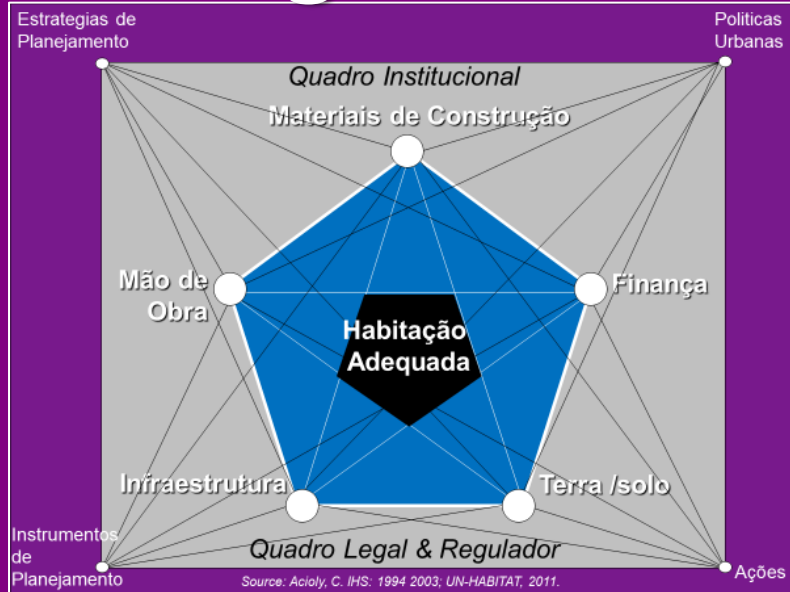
Estrategias de Planejamento

Politicas Urbanas

Quadro Institucional

Materiais de Construção

Mão de Obra

Finança

Habitação Adequada

Infraestrutura

Terra /solo

Instrumentos de Planejamento

Quadro Legal & Regulador

Ações

Source: Acioly, C. IHS: 1994 2003; UN-HABITAT, 2011.